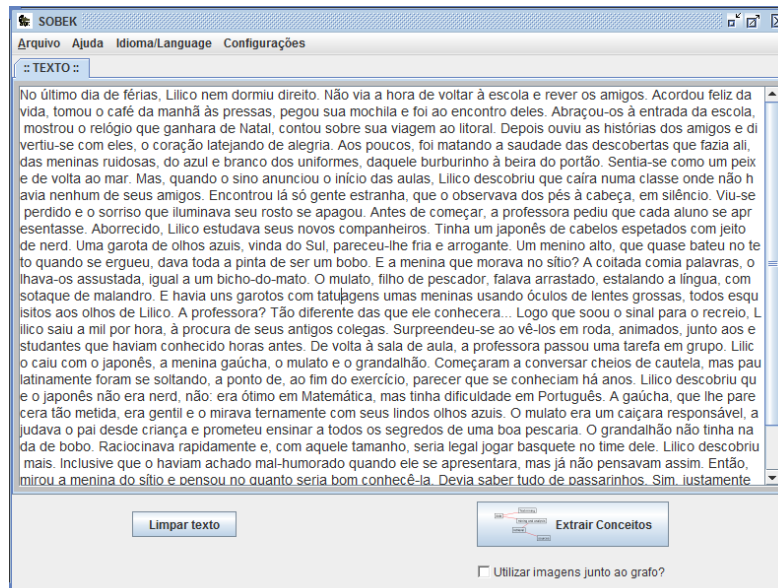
SOBEK

Arquivo Ajuda Idioma/Language Configurações

:: TEXTO ::

No último dia de férias, Lilico nem dormiu direito. Não via a hora de voltar à escola e rever os amigos. Acordou feliz da vida, tomou o café da manhã às pressas, pegou sua mochila e foi ao encontro deles. Abraçou-os à entrada da escola, mostrou o relógio que ganhara de Natal, contou sobre sua viagem ao litoral. Depois ouviu as histórias dos amigos e divertiu-se com eles, o coração latejando de alegria. Aos poucos, foi matando a saudade das descobertas que fazia ali, das meninas ruidosas, do azul e branco dos uniformes, daquele burburinho à beira do portão. Sentia-se como um peixe de volta ao mar. Mas, quando o sino anunciou o início das aulas, Lilico descobriu que caíra numa classe onde não havia nenhum de seus amigos. Encontrou lá só gente estranha, que o observava dos pés à cabeça, em silêncio. Viu-se perdido e o sorriso que iluminava seu rosto se apagou. Antes de começar, a professora pediu que cada aluno se apresentasse. Aborrecido, Lilico estudava seus novos companheiros. Tinha um japonês de cabelos espetados com jeito de nerd. Uma garota de olhos azuis, vinda do Sul, pareceu-lhe fria e arrogante. Um menino alto, que quase bateu no teto quando se ergueu, dava toda a pinta de ser um bobo. E a menina que morava no sítio? A coitada comia palavras, olhava-os assustada, igual a um bicho-do-mato. O mulato, filho de pescador, falava arrastado, estalando a língua, com sotaque de malandro. E havia uns garotos com tatuagens umas meninas usando óculos de lentes grossas, todos esquisitos aos olhos de Lilico. A professora? Tão diferente das que ele conhecera... Logo que soou o sinal para o recreio, Lilico saiu a mil por hora, à procura de seus antigos colegas. Surpreendeu-se ao vê-los em roda, animados, junto aos estudantes que haviam conhecido horas antes. De volta à sala de aula, a professora passou uma tarefa em grupo. Lilico caiu com o japonês, a menina gaúcha, o mulato e o grandalhão. Começaram a conversar cheios de cautela, mas paulatinamente foram se soltando, a ponto de, ao fim do exercício, parecer que se conheciam há anos. Lilico descobriu que o japonês não era nerd, não: era ótimo em Matemática, mas tinha dificuldade em Português. A gaúcha, que lhe parecera tão metida, era gentil e o mirava ternamente com seus lindos olhos azuis. O mulato era um caiçara responsável, ajudava o pai desde criança e prometeu ensinar a todos os segredos de uma boa pescaria. O grandalhão não tinha nada de bobo. Raciocinava rapidamente e, com aquele tamanho, seria legal jogar basquete no time dele. Lilico descobriu mais. Inclusive que o haviam achado mal-humorado quando ele se apresentara, mas já não pensavam assim. Então, mirou a menina do sítio e pensou no quanto seria bom conhecê-la. Devia saber tudo de passarinhos. Sim, justamente

Limpar texto

Extrair Conceitos

Utilizar imagens junto ao grafo?